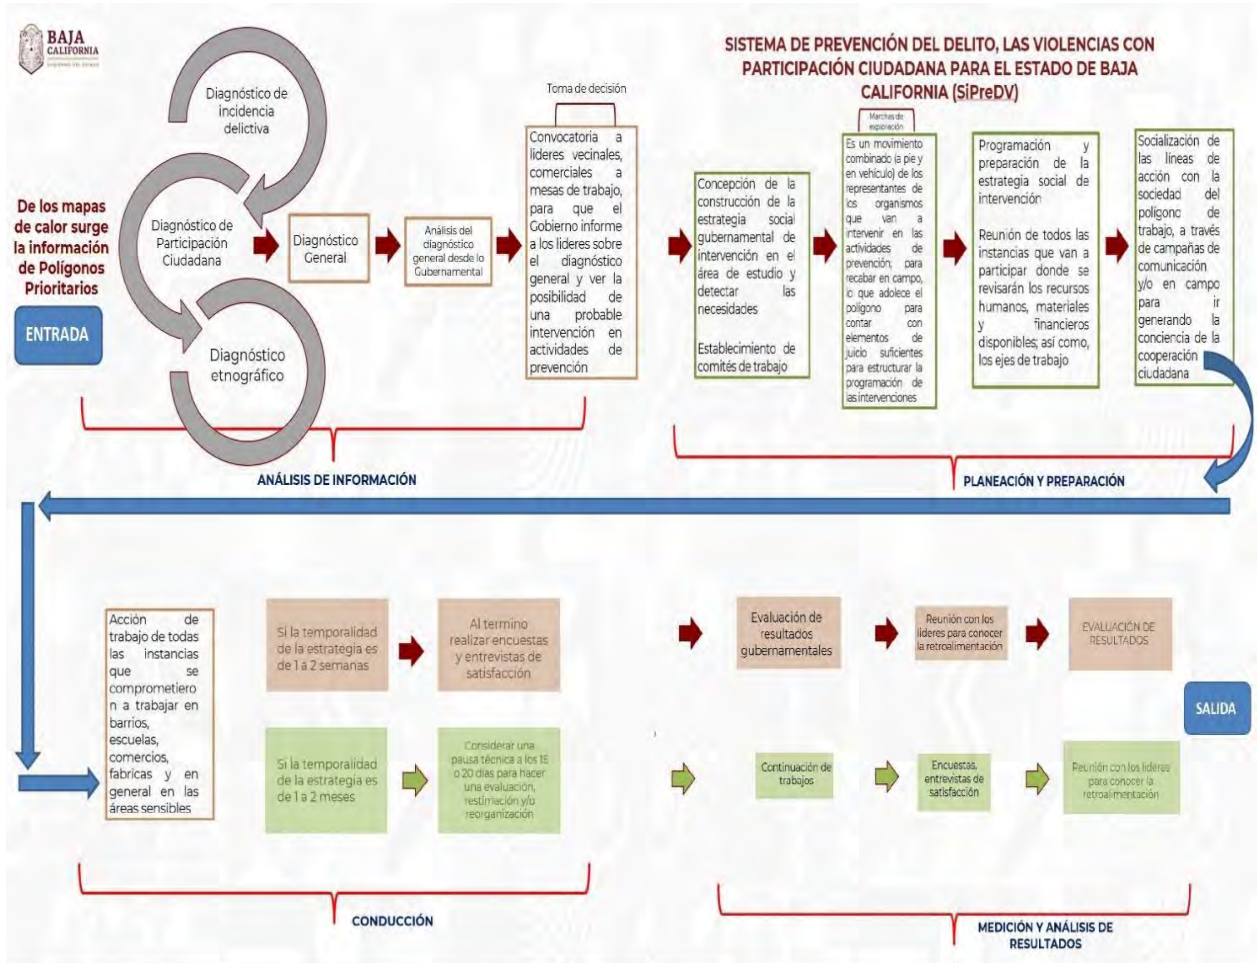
BAJA CALIFORNIA
GOBIERNO DEL ESTADO

SISTEMA DE PREVENCIÓN DEL DELITO, LAS VIOLENCIAS CON PARTICIPACIÓN CIUDADANA PARA EL ESTADO DE BAJA CALIFORNIA (SiPreDV)

De los mapas de calor surge la información de Polígonos Prioritarios

ENTRADA

Diagnóstico de incidencia delictiva

Diagnóstico de Participación Ciudadana

Diagnóstico etnográfico

Diagnóstico General

Análisis del diagnóstico general desde lo Gubernamental

Toma de decisión

Convocatoria a líderes vecinales, comerciales a mesas de trabajo, para que el Gobierno informe a los líderes sobre el diagnóstico general y ver la posibilidad de una probable intervención en actividades de prevención

ANÁLISIS DE INFORMACIÓN

Concepción de la construcción de la estrategia social gubernamental de intervención en el área de estudio y detectar las necesidades

Establecimiento de comités de trabajo

Marchas de exploración

Es un movimiento combinado (a pie y en vehículo) de los representantes de los organismos que van a intervenir en las actividades de prevención; para recabar en campo, lo que adolece el polígono para contar con elementos de juicio suficientes para estructurar la programación de las intervenciones

Programación y preparación de la estrategia social de intervención

Reunión de todos las instancias que van a participar donde se revisarán los recursos humanos, materiales y financieros disponibles; así como, los ejes de trabajo

Socialización de las líneas de acción con la sociedad del polígono de trabajo, a través de campañas de comunicación y/o en campo para ir generando la conciencia de la cooperación ciudadana

PLANEACIÓN Y PREPARACIÓN

Acción de trabajo de todas las instancias que se comprometieron a trabajar en barrios, escuelas, comercios, fabricas y en general en las áreas sensibles

Si la temporalidad de la estrategia es de 1 a 2 semanas

Al termino realizar encuestas y entrevistas de satisfacción

Si la temporalidad de la estrategia es de 1 a 2 meses

Considerar una pausa técnica a los 15 o 20 días para hacer una evaluación, restimación y/o reorganización

CONDUCCIÓN

Evaluación de resultados gubernamentales

Reunión con los líderes para conocer la retroalimentación

EVALUACIÓN DE RESULTADOS

SALIDA

Continuación de trabajos

Encuestas, entrevistas de satisfacción

Reunión con los líderes para conocer la retroalimentación

MEDICIÓN Y ANÁLISIS DE RESULTADOS